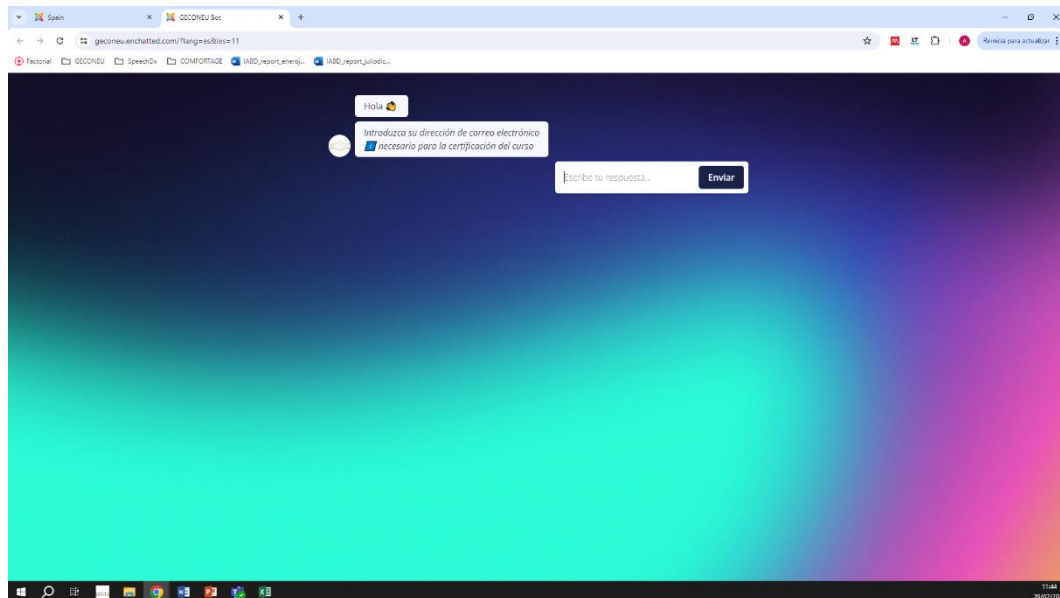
Spain
GECONEU Bot
geconeu.enchatted.com/?lang=es&les=11
Reinicia para actualizar
Factorial GECONEU SpeechDx COMFORTAGE IABD_report_energi... IABD_report_juliodic...

Hola

Introduzca su dirección de correo electrónico necesario para la certificación del curso

Escribe tu respuesta...
Enviar

11:44
29/07/20